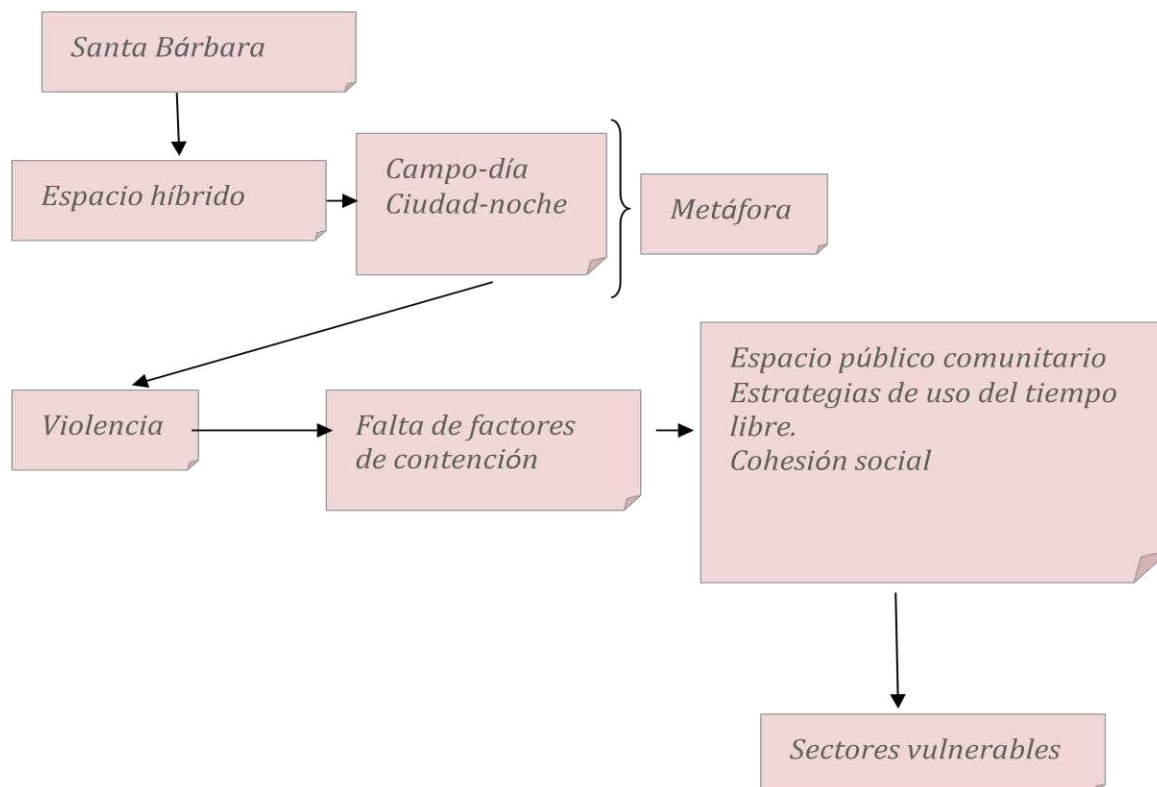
Santa Bárbara

Espacio híbrido

Campo-día
Ciudad-noche

Metáfora

Violencia

Falta de factores de contención

Espacio público comunitario
Estrategias de uso del tiempo libre.
Cohesión social

Sectores vulnerables